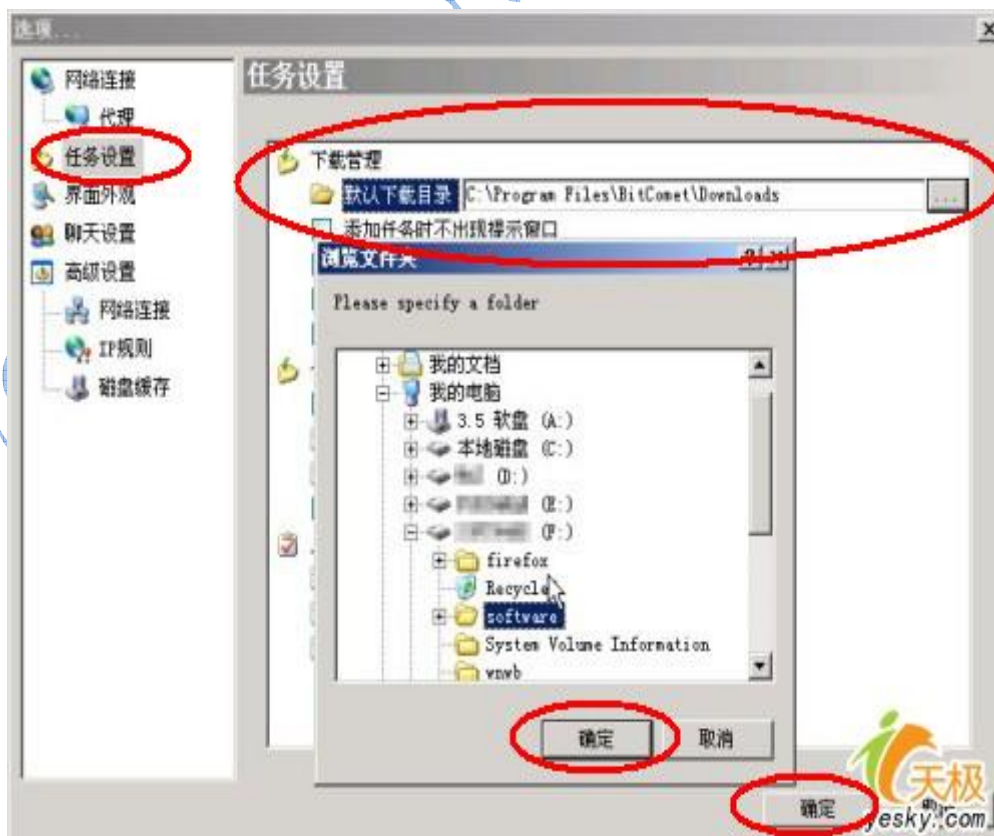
选项...

网络连接
代理
任务设置
界面外观
聊天设置
高级设置
网络连接
IP规则
磁盘缓存

任务设置

下载管理
默认下载目录 C:\Program Files\BitComet\Downloads
添加任务时不出现提示窗口

浏览文件夹
Please specify a folder

我的文档
我的电脑
3.5 软盘 (A:)
本地磁盘 (C:)
(D:)
(E:)
(F:)
firefox
Recycled
software
System Volume Information
vnwb

确定
取消

确定

天极
yesky.com